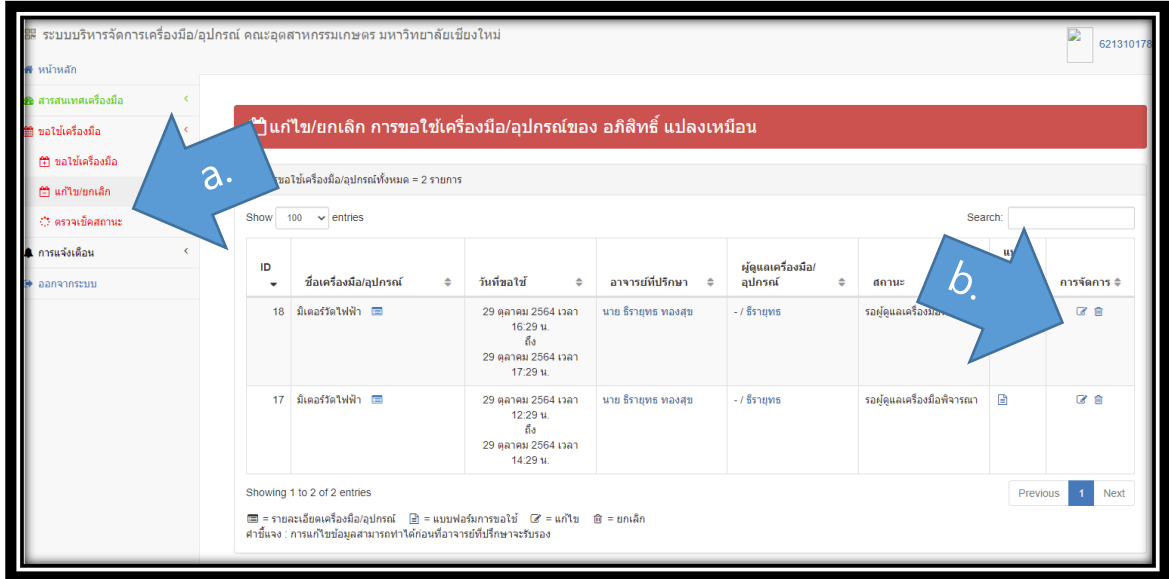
ระบบบริหารจัดการเครื่องมือ/อุปกรณ์ คณะอุตสาหกรรมเกษตร มหาวิทยาลัยเชียงใหม่

621310178

หน้าหลัก
สารสนเทศเครื่องมือ
ขอใช้เครื่องมือ
ขอใช้เครื่องมือ
แก้ไข/ยกเลิก
ตรวจเช็คสถานะ
การแจ้งเตือน
ออกจากระบบ

a.

แก้ไข/ยกเลิก การขอใช้เครื่องมือ/อุปกรณ์ของ อภิสิทธิ์ แปลงเหมือน

ขอใช้เครื่องมือ/อุปกรณ์ทั้งหมด = 2 รายการ

Show 100 entries

Search:

b.

| ID | ชื่อเครื่องมือ/อุปกรณ์ | วันที่ขอใช้ | อาจารย์ที่ปรึกษา | ผู้ดูแลเครื่องมือ/อุปกรณ์ | สถานะ | แบ | การจัดการ |
|---|---|---|---|---|---|---|---|
| 18 | มิเตอร์วัดไฟฟ้า | 29 ตุลาคม 2564 เวลา 16:29 น. ถึง 29 ตุลาคม 2564 เวลา 17:29 น. | นาย ธีรายุทธ ทองสุข | - / ธีรายุทธ | รอผู้ดูแลเครื่องมือ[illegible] | | |
| 17 | มิเตอร์วัดไฟฟ้า | 29 ตุลาคม 2564 เวลา 12:29 น. ถึง 29 ตุลาคม 2564 เวลา 14:29 น. | นาย ธีรายุทธ ทองสุข | - / ธีรายุทธ | รอผู้ดูแลเครื่องมือพิจารณา | | |

Showing 1 to 2 of 2 entries

Previous 1 Next

= รายละเอียดเครื่องมือ/อุปกรณ์ = แบบฟอร์มการขอใช้ = แก้ไข = ยกเลิก
คำชี้แจง : การแก้ไขข้อมูลสามารถทำได้ก่อนที่อาจารย์ที่ปรึกษาจะรับรอง